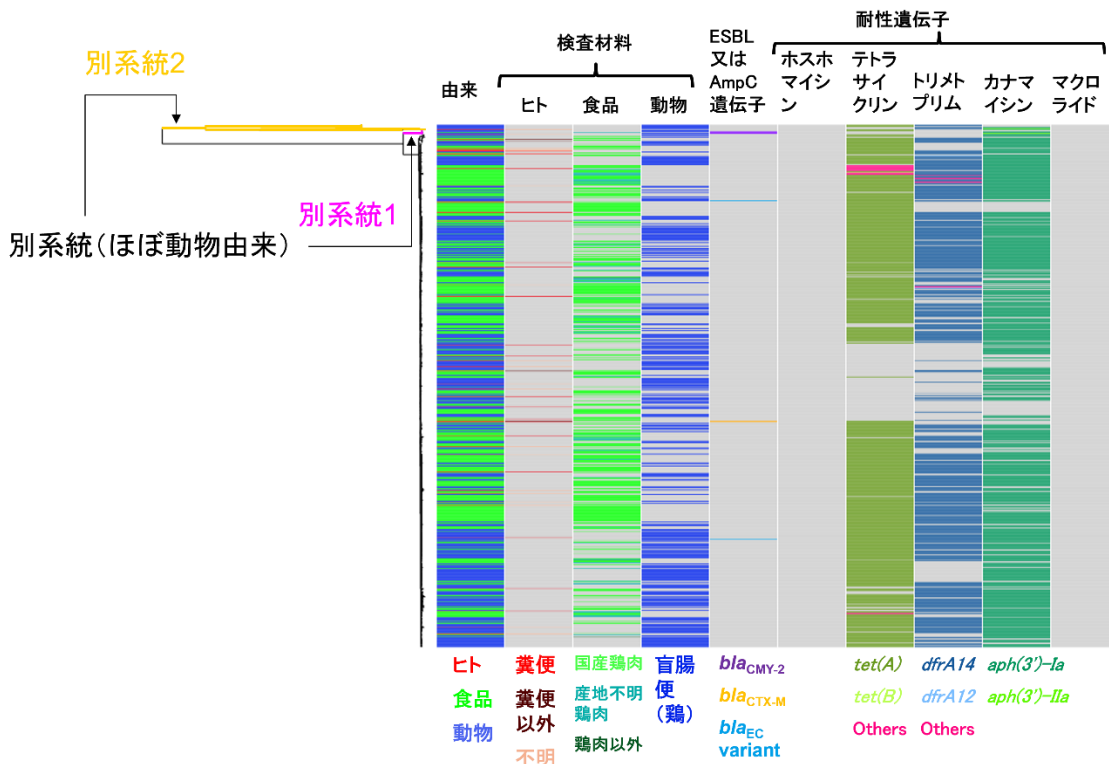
別系統2

別系統1

別系統(ほぼ動物由来)

由来

検査材料

ヒト

食品

動物

ESBL又はAmpC遺伝子

耐性遺伝子

ホスホマイシン

テトラサイクリン

トリメトプリム

カナマイシン

マクロライド

ヒト
食品
動物

糞便
糞便以外
不明

国産鶏肉
産地不明鶏肉
鶏肉以外

盲腸便(鶏)

$bla_{CMY-2}$
$bla_{CTX-M}$
$bla_{EC}$ variant

tet(A)
tet(B)
Others

dfrA14
dfrA12
Others

aph(3')-Ia
aph(3')-IIa